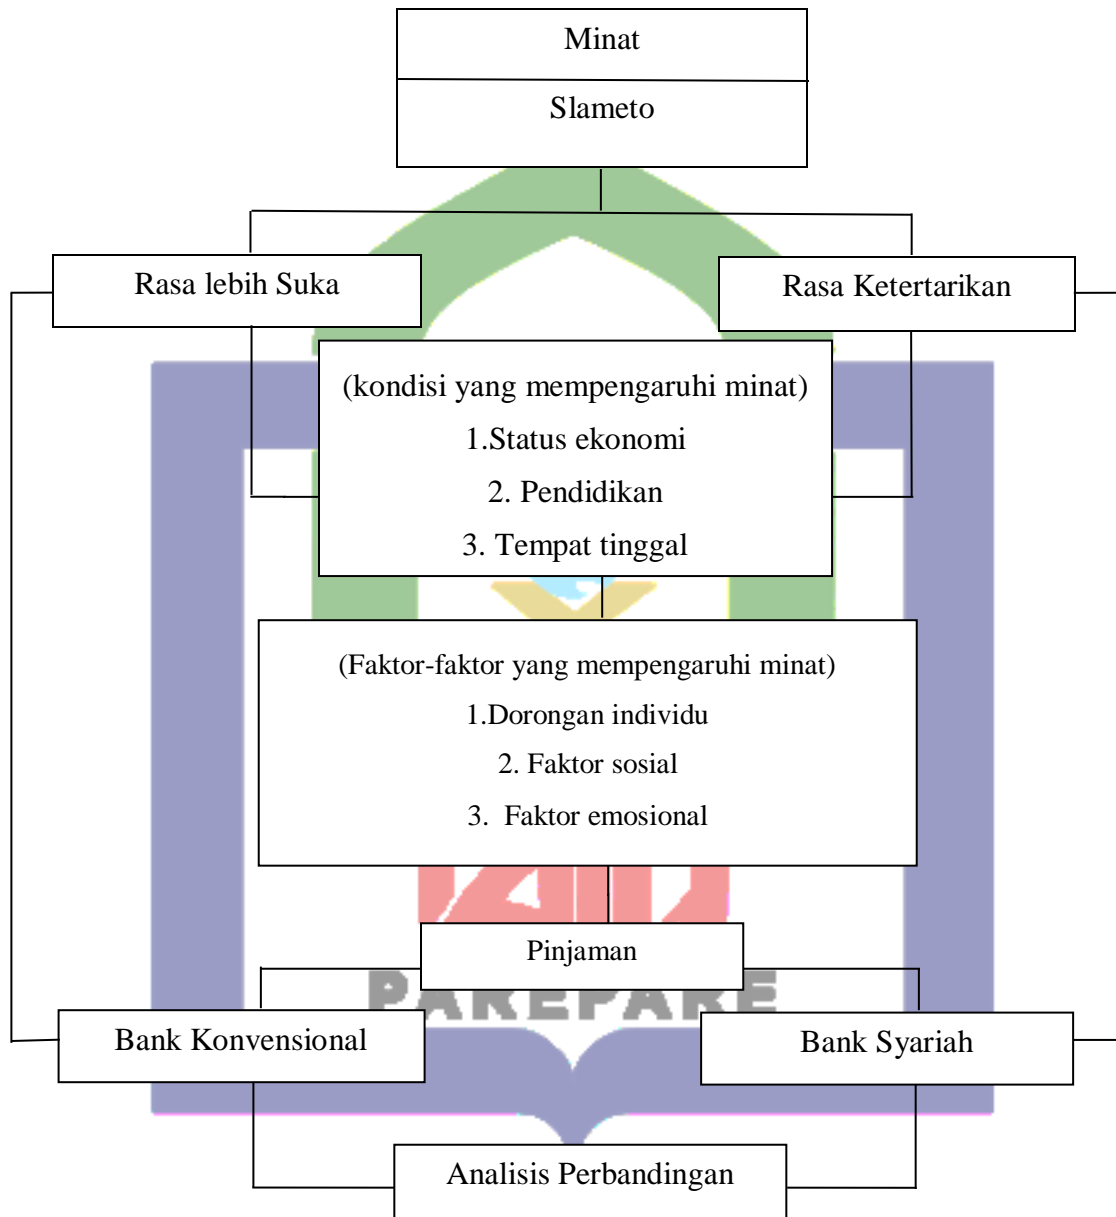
Minat

Slameto

Rasa lebih Suka

Rasa Ketertarikan

(kondisi yang mempengaruhi minat)
1.Status ekonomi
2. Pendidikan
3. Tempat tinggal

(Faktor-faktor yang mempengaruhi minat)
1.Dorongan individu
2. Faktor sosial
3. Faktor emosional

Pinjaman

PAREPARE

Bank Konvensional

Bank Syariah

Analisis Perbandingan